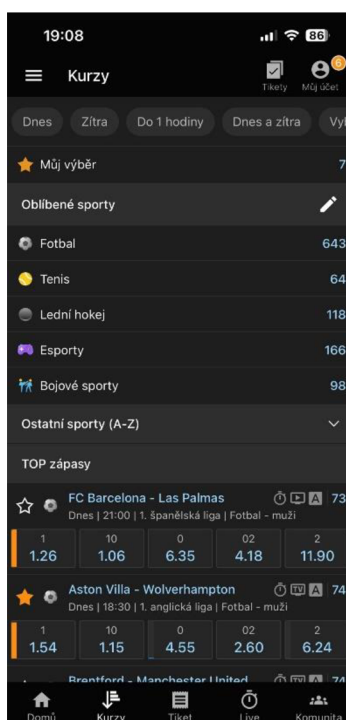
19:08

86

Kurzy

Tikety Můj účet

6

Dnes Zítra Do 1 hodiny Dnes a zítra Vyl

Můj výběr 7

Oblíbené sporty

Fotbal 643

Tenis 64

Lední hokej 118

Esporty 166

Bojové sporty 98

Ostatní sporty (A-Z)

TOP zápasy

FC Barcelona - Las Palmas A 73

Dnes | 21:00 | 1. španělská liga | Fotbal - muži

| 1 | 10 | 0 | 02 | 2 |
|---|---|---|---|---|
| 1.26 | 1.06 | 6.35 | 4.18 | 11.90 |

Aston Villa - Wolverhampton A 74

Dnes | 18:30 | 1. anglická liga | Fotbal - muži

| 1 | 10 | 0 | 02 | 2 |
|---|---|---|---|---|
| 1.54 | 1.15 | 4.55 | 2.60 | 6.24 |

Brentford - Manchester United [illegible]

Domů Kurzy Tiket Live Komunita